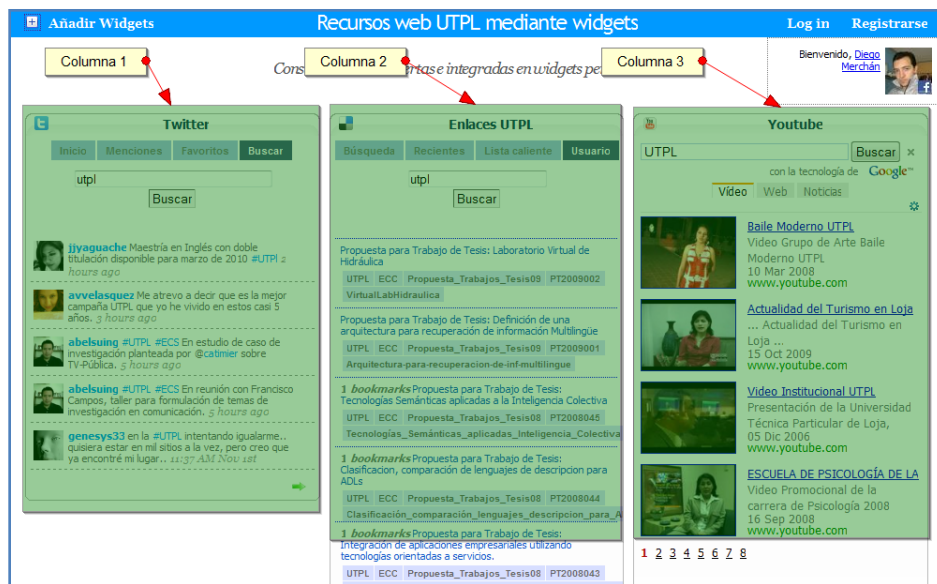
Añadir Widgets

Recursos web UTPL mediante widgets

Log in Registrarse

Columna 1

Columna 2

Columna 3

Cons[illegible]rtas e integradas en widgets pe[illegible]

Bienvenido, Diego Merchán

Twitter

Inicio Menciones Favoritos Buscar

utpl

Buscar

jjyaguache Maestría en Inglés con doble titulación disponible para marzo de 2010 #UTPL 2 hours ago

avvelasquez Me atrevo a decir que es la mejor campaña UTPL que yo he vivido en estos casi 5 años. 3 hours ago

abelsuing #UTPL #ECS En estudio de caso de investigación planteada por @catimier sobre TV-Pública. 5 hours ago

abelsuing #UTPL #ECS En reunión con Francisco Campos, taller para formulación de temas de investigación en comunicación. 5 hours ago

genesys33 en la #UTPL intentando igualarme.. quisiera estar en mil sitios a la vez, pero creo que ya encontré mi lugar.. 11:37 AM Nov 1st

Enlaces UTPL

Búsqueda Recientes Lista caliente Usuario

utpl

Buscar

Propuesta para Trabajo de Tesis: Laboratorio Virtual de Hidráulica

UTPL ECC Propuesta_Trabajos_Tesis09 PT2009002 VirtualLabHidraulica

Propuesta para Trabajo de Tesis: Definición de una arquitectura para recuperación de información Multilingüe

UTPL ECC Propuesta_Trabajos_Tesis09 PT2009001 Arquitectura-para-recuperacion-de-inf-multilingue

1 bookmarks Propuesta para Trabajo de Tesis: Tecnologías Semánticas aplicadas a la Inteligencia Colectiva

UTPL ECC Propuesta_Trabajos_Tesis08 PT2008045 Tecnologías_Semánticas_aplicadas_Inteligencia_Colectiva

1 bookmarks Propuesta para Trabajo de Tesis: Clasificacion, comparación de lenguajes de descripcion para ADLs

UTPL ECC Propuesta_Trabajos_Tesis08 PT2008044 Clasificación_comparación_lenguajes_descripcion_para_A

1 bookmarks Propuesta para Trabajo de Tesis: Integración de aplicaciones empresariales utilizando tecnologías orientadas a servicios.

UTPL ECC Propuesta_Trabajos_Tesis08 PT2008043

Youtube

UTPL

Buscar

con la tecnología de Google

Video Web Noticias

Baile Moderno UTPL
Video Grupo de Arte Baile Moderno UTPL
10 Mar 2008
www.youtube.com

Actualidad del Turismo en Loja
... Actualidad del Turismo en Loja ...
15 Oct 2009
www.youtube.com

Video Institucional UTPL
Presentación de la Universidad Técnica Particular de Loja,
05 Dic 2006
www.youtube.com

ESCUELA DE PSICOLOGÍA DE LA
Video Promocional de la carrera de Psicología 2008
16 Sep 2008
www.youtube.com

1 2 3 4 5 6 7 8